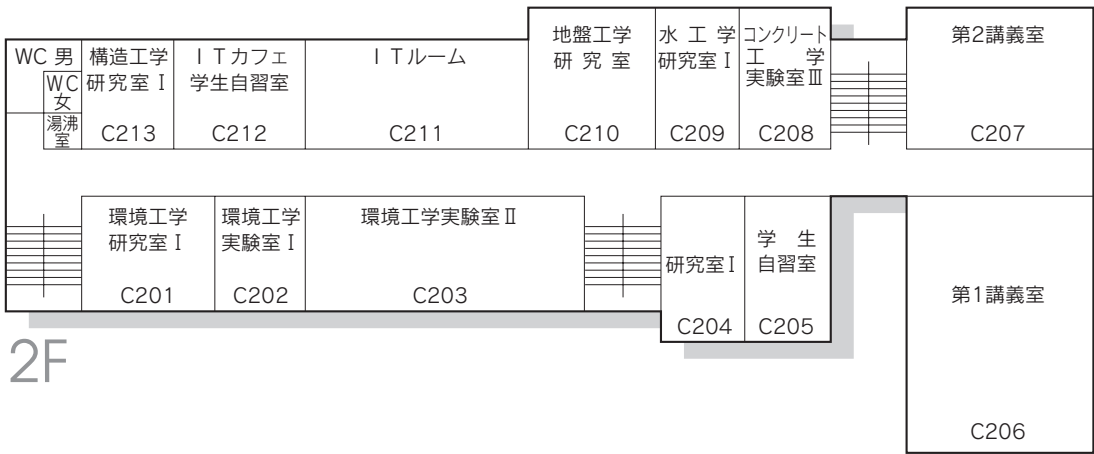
WC 男
WC 女
湯沸室

構造工学研究室Ⅰ
C213

ＩＴカフェ
学生自習室
C212

ＩＴルーム
C211

地盤工学研究室
C210

水工学研究室Ⅰ
C209

コンクリート工学実験室Ⅲ
C208

第2講義室
C207

環境工学研究室Ⅰ
C201

環境工学実験室Ⅰ
C202

環境工学実験室Ⅱ
C203

研究室Ⅰ
C204

学生自習室
C205

第1講義室
C206

2F